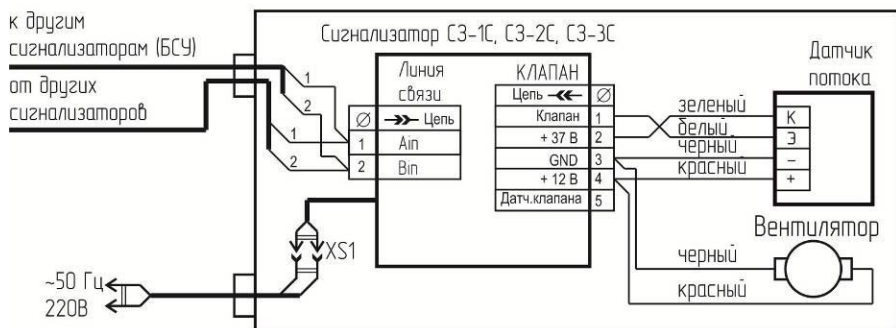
к другим сигнализаторам (БСУ)

от других сигнализаторов

Сигнализатор СЗ-1С, СЗ-2С, СЗ-3С

Линия связи

| Ø | →→ Цепь |
|---|---|
| 1 | Ain |
| 2 | Bin |

КЛАПАН

| Цепь ←← | Ø |
|---|---|
| Клапан | 1 |
| + 37 В | 2 |
| GND | 3 |
| + 12 В | 4 |
| Датч.клапана | 5 |

1
2
1
2

Датчик потока

К
Э
–
+

зеленый
белый
черный
красный

Вентилятор

черный
красный

XS1

~50 Гц
220В